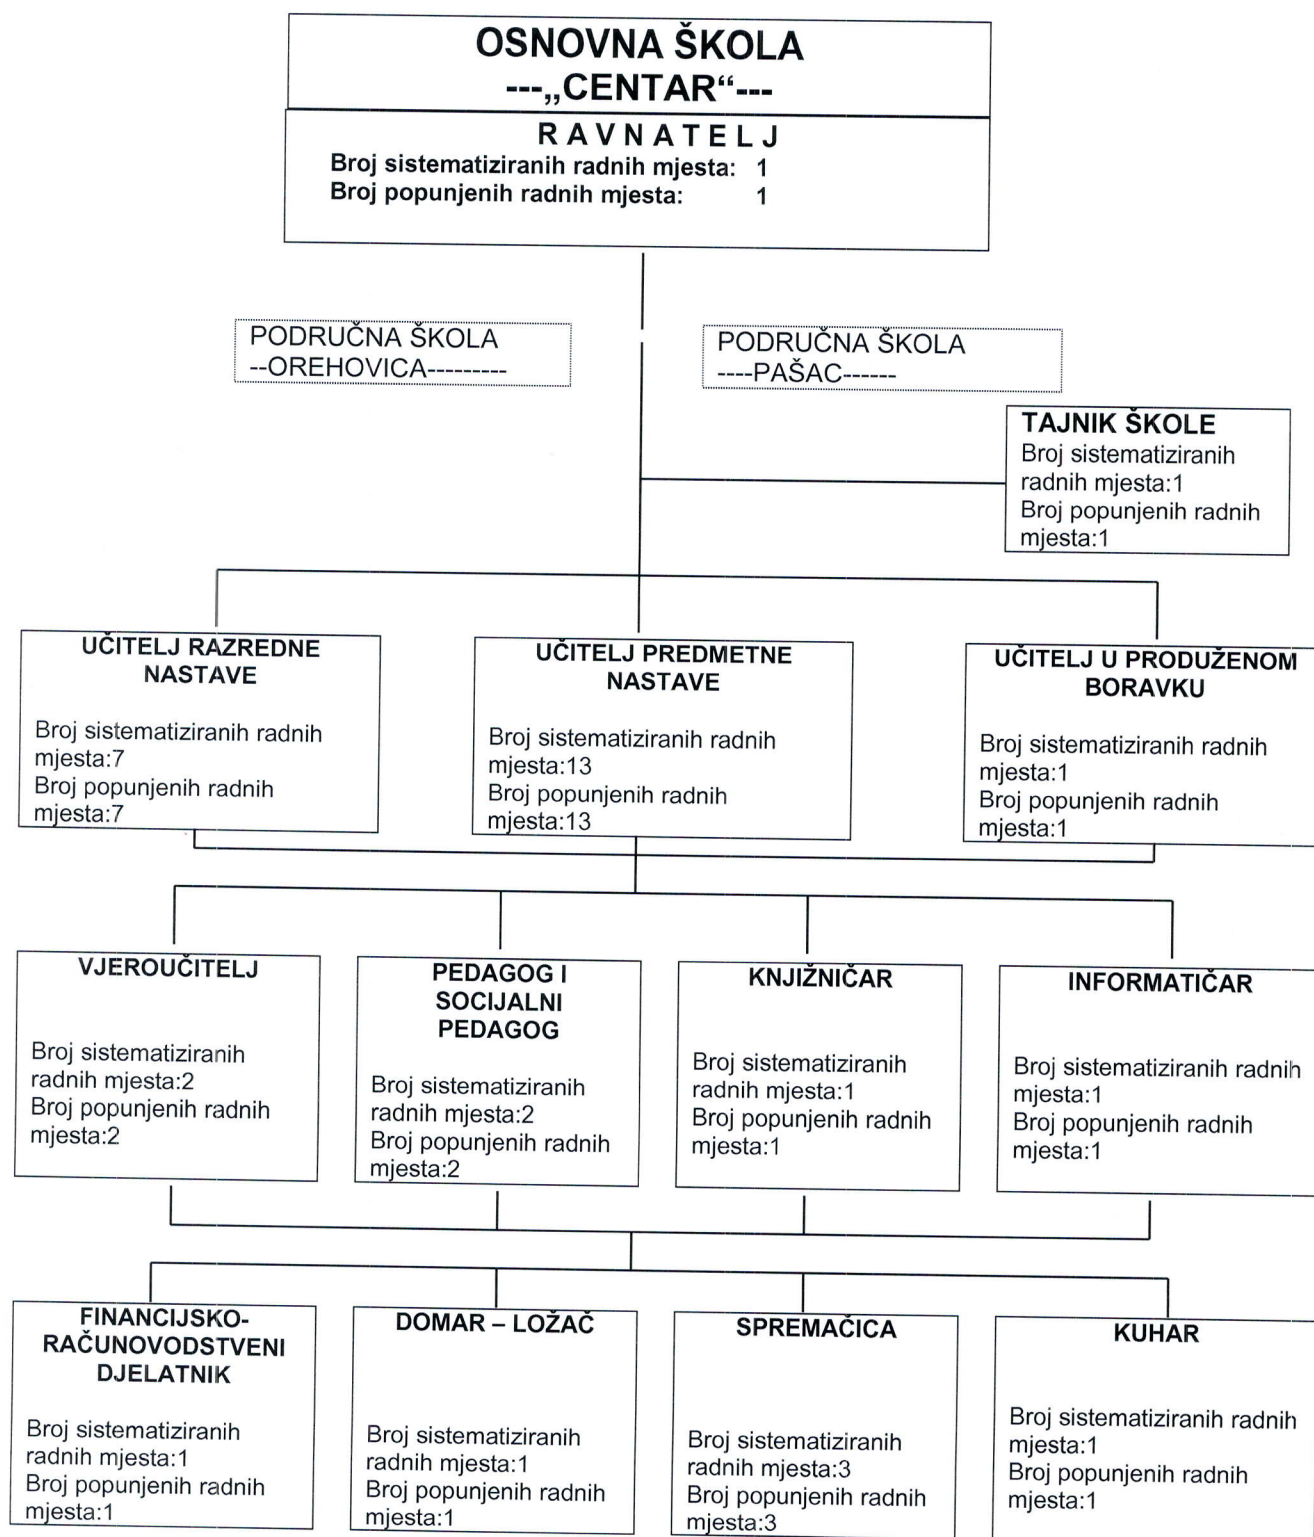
OSNOVNA ŠKOLA
---„CENTAR“---

RAVNATELJ
Broj sistematiziranih radnih mjesta: 1
Broj popunjenih radnih mjesta: 1

PODRUČNA ŠKOLA
--OREHOVICA---------

PODRUČNA ŠKOLA
----PAŠAC------

TAJNIK ŠKOLE
Broj sistematiziranih radnih mjesta:1
Broj popunjenih radnih mjesta:1

UČITELJ RAZREDNE NASTAVE
Broj sistematiziranih radnih mjesta:7
Broj popunjenih radnih mjesta:7

UČITELJ PREDMETNE NASTAVE
Broj sistematiziranih radnih mjesta:13
Broj popunjenih radnih mjesta:13

UČITELJ U PRODUŽENOM BORAVKU
Broj sistematiziranih radnih mjesta:1
Broj popunjenih radnih mjesta:1

VJEROUČITELJ
Broj sistematiziranih radnih mjesta:2
Broj popunjenih radnih mjesta:2

PEDAGOG I SOCIJALNI PEDAGOG
Broj sistematiziranih radnih mjesta:2
Broj popunjenih radnih mjesta:2

KNJIŽNIČAR
Broj sistematiziranih radnih mjesta:1
Broj popunjenih radnih mjesta:1

INFORMATIČAR
Broj sistematiziranih radnih mjesta:1
Broj popunjenih radnih mjesta:1

FINANCIJSKO-RAČUNOVODSTVENI DJELATNIK
Broj sistematiziranih radnih mjesta:1
Broj popunjenih radnih mjesta:1

DOMAR – LOŽAČ
Broj sistematiziranih radnih mjesta:1
Broj popunjenih radnih mjesta:1

SPREMAČICA
Broj sistematiziranih radnih mjesta:3
Broj popunjenih radnih mjesta:3

KUHAR
Broj sistematiziranih radnih mjesta:1
Broj popunjenih radnih mjesta:1